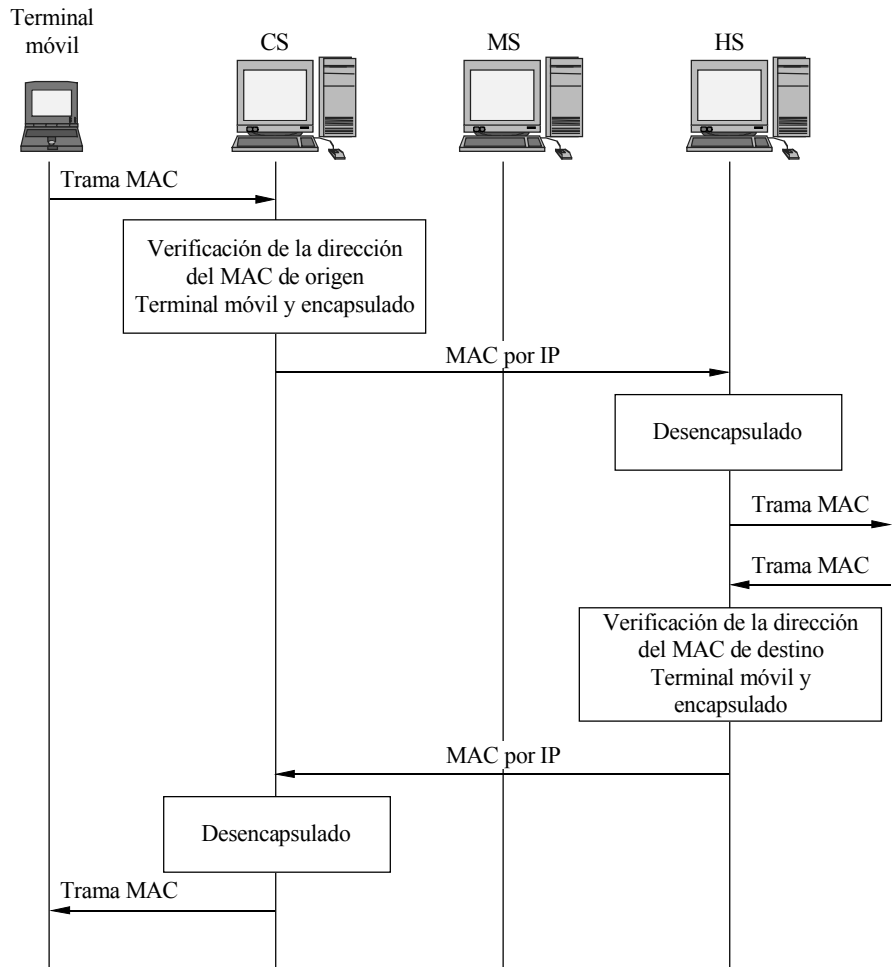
Terminal móvil

CS

MS

HS

Trama MAC

Verificación de la dirección del MAC de origen Terminal móvil y encapsulado

MAC por IP

Desencapsulado

Trama MAC

Trama MAC

Verificación de la dirección del MAC de destino Terminal móvil y encapsulado

MAC por IP

Desencapsulado

Trama MAC